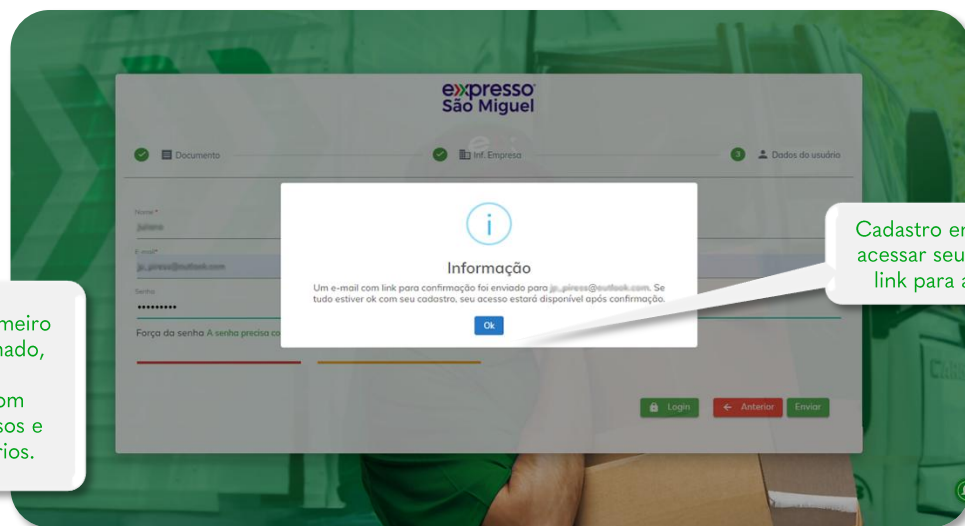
expresso
São Miguel

Documento

Inf. Empresa

3 Dados do usuário

Nome *
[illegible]

E-mail*
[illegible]

Senha
•••••••••

Força da senha A senha precisa co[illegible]

Informação

Um e-mail com link para confirmação foi enviado para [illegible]. Se tudo estiver ok com seu cadastro, seu acesso estará disponível após confirmação.

Ok

Login

Anterior

Enviar

meiro
nado,

om
sos e
rios.

Cadastro e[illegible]
acessar seu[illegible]
link para a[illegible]